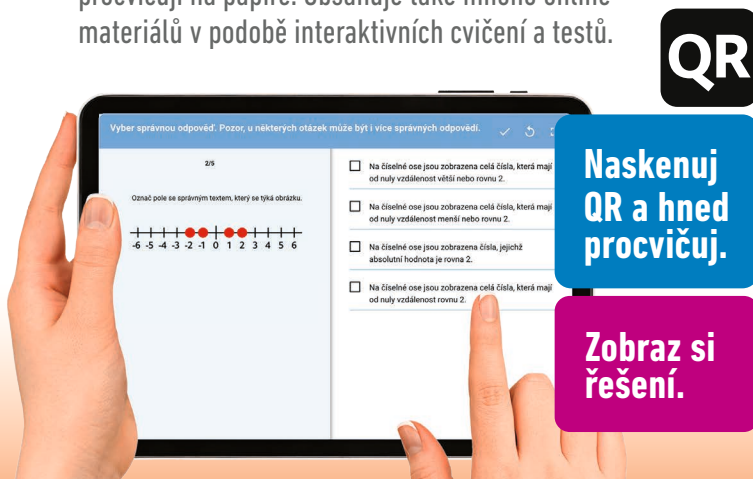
procvičují na papíře. Obsahuje také mnoho online materiálů v podobě interaktivních cvičení a testů.

QR

Vyber správnou odpověď. Pozor, u některých otázek může být i více správných odpovědí.

2/5

Označ pole se správným textem, který se týká obrázku.

-6 -5 -4 -3 -2 -1 0 1 2 3 4 5 6

Na číselné ose jsou zobrazena celá čísla, která mají od nuly vzdálenost větší nebo rovnu 2.

Na číselné ose jsou zobrazena celá čísla, která mají od nuly vzdálenost menší nebo rovnu 2.

Na číselné ose jsou zobrazena čísla, jejichž absolutní hodnota je rovna 2.

Na číselné ose jsou zobrazena celá čísla, která mají od nuly vzdálenost rovnu 2.

Naskenuj QR a hned procvičuj.

Zobraz si řešení.